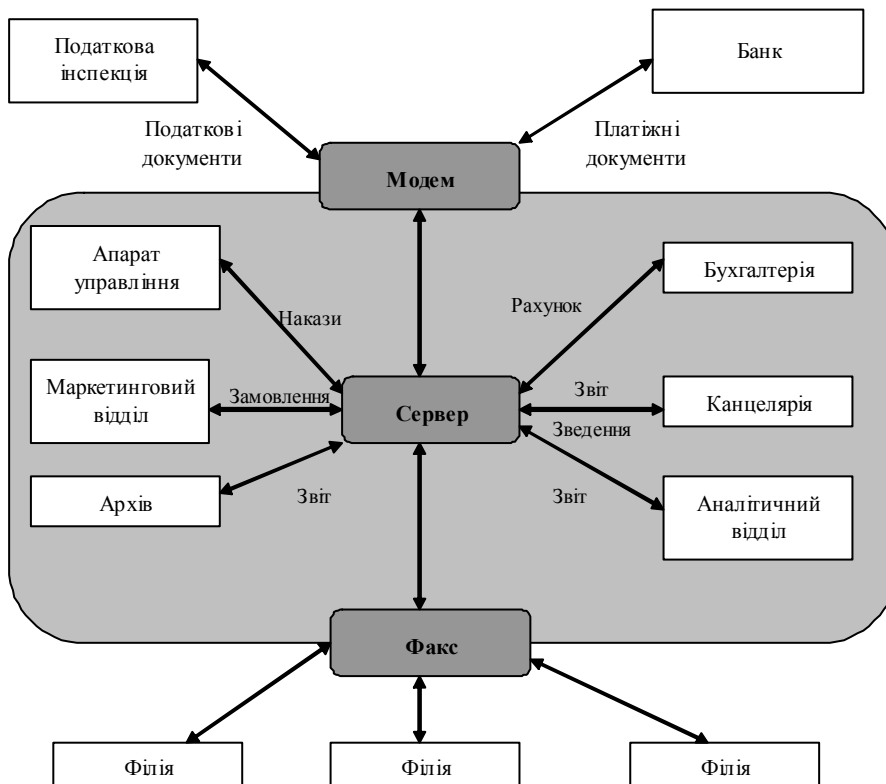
Податкова інспекція

Банк

Податкові документи

Платіжні документи

Модем

Апарат управління

Бухгалтерія

Накази

Рахунок

Маркетинговий відділ

Замовлення

Сервер

Звіт

Канцелярія

Зведення

Архів

Звіт

Звіт

Аналітичний відділ

Факс

Філія

Філія

Філія